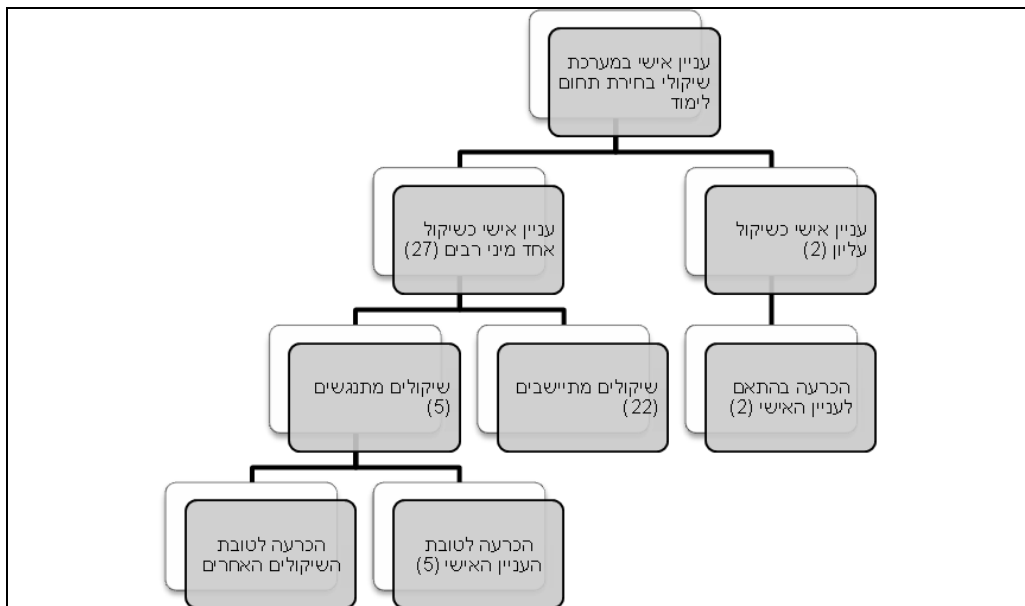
עניין אישי במערכת שיקולי בחירת תחום לימוד

עניין אישי כשיקול עליון (2)

עניין אישי כשיקול אחד מיני רבים (27)

הכרעה בהתאם לעניין האישי (2)

שיקולים מתיישבים (22)

שיקולים מתנגשים (5)

הכרעה לטובת העניין האישי (5)

הכרעה לטובת השיקולים האחרים